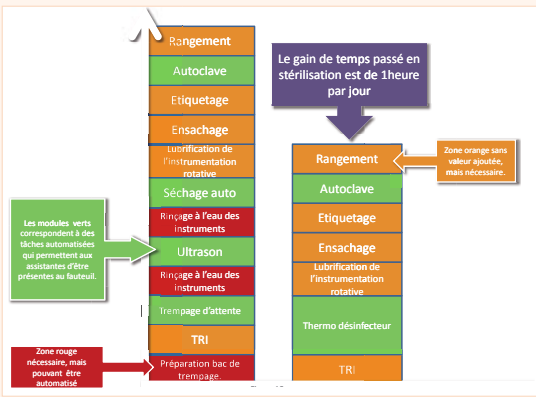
Rangement

Autoclave

Etiquetage

Ensachage

Lubrification de l'instrumentation rotative

Séchage auto

Rinçage à l'eau des instruments

Ultrason

Rinçage à l'eau des instruments

Trempage d'attente

TRI

Préparation bac de trempage

Les modules verts correspondent à des tâches automatisées qui permettent aux assistantes d'être présentes au fauteuil.

Zone rouge nécessaire, mais pouvant être automatisé

Le gain de temps passé en stérilisation est de 1heure par jour

Rangement

Autoclave

Etiquetage

Ensachage

Lubrification de l'instrumentation rotative

Thermo désinfecteur

TRI

Zone orange sans valeur ajoutée, mais nécessaire.